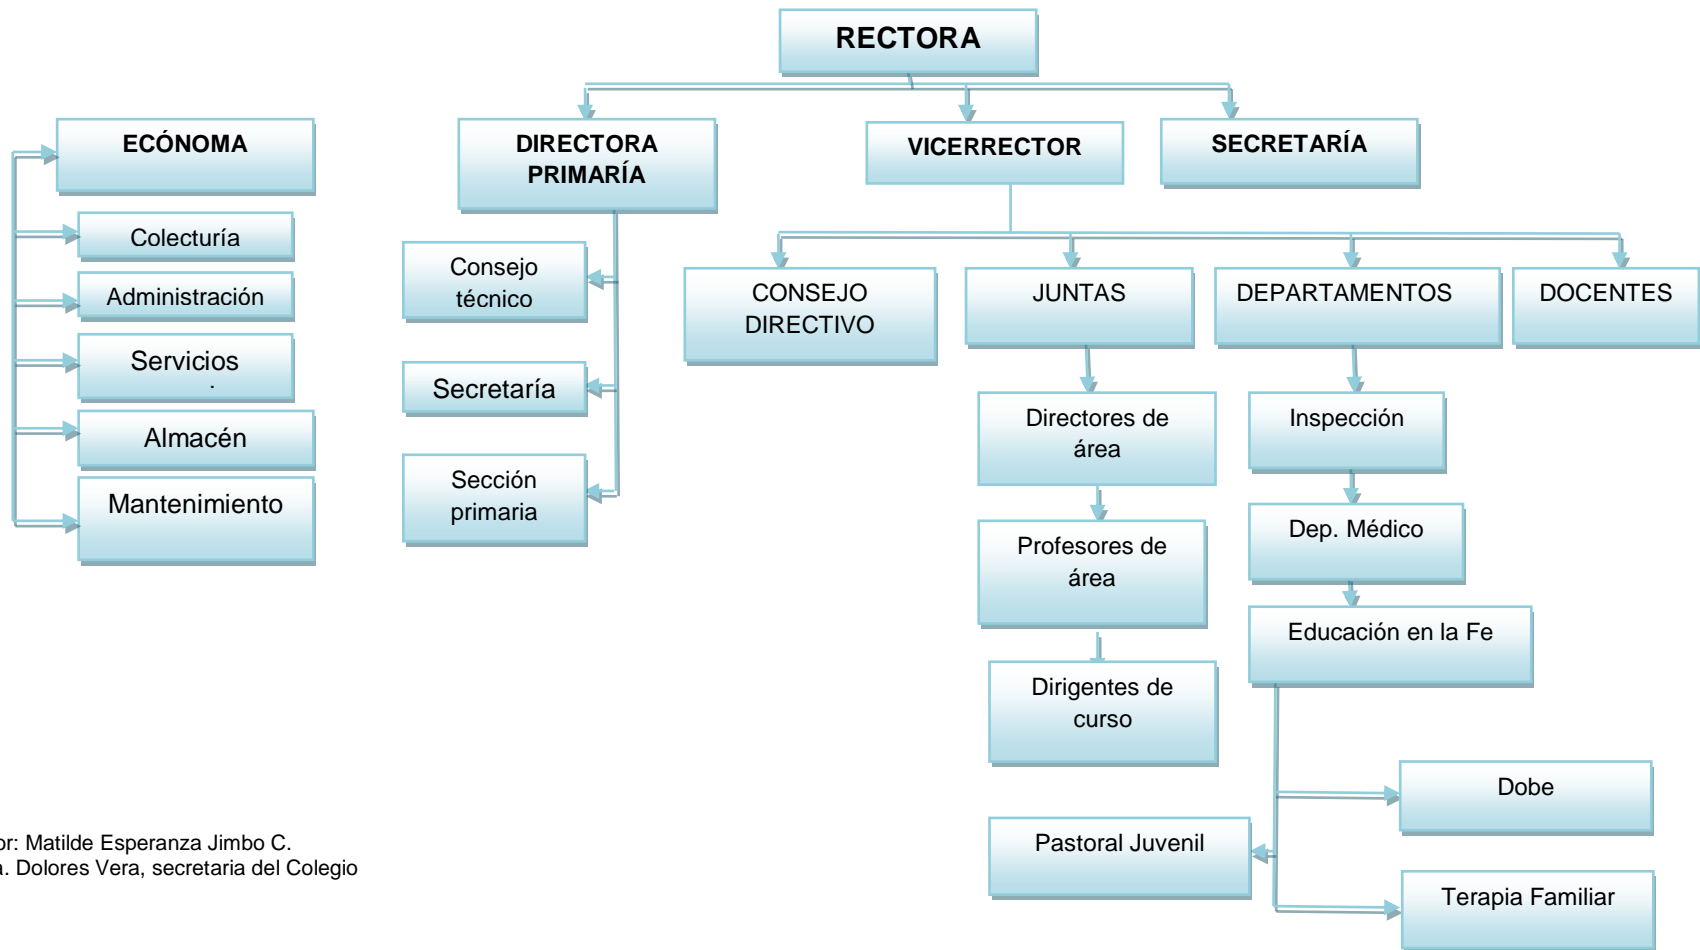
RECTORA

ECÓNOMA

Colecturía

Administración

Servicios

Almacén

Mantenimiento

DIRECTORA PRIMARÍA

Consejo técnico

Secretaría

Sección primaria

VICERRECTOR

SECRETARÍA

CONSEJO DIRECTIVO

JUNTAS

DEPARTAMENTOS

DOCENTES

Directores de área

Profesores de área

Dirigentes de curso

Inspección

Dep. Médico

Educación en la Fe

Dobe

Pastoral Juvenil

Terapia Familiar

or: Matilde Esperanza Jimbo C.
a. Dolores Vera, secretaria del Colegio